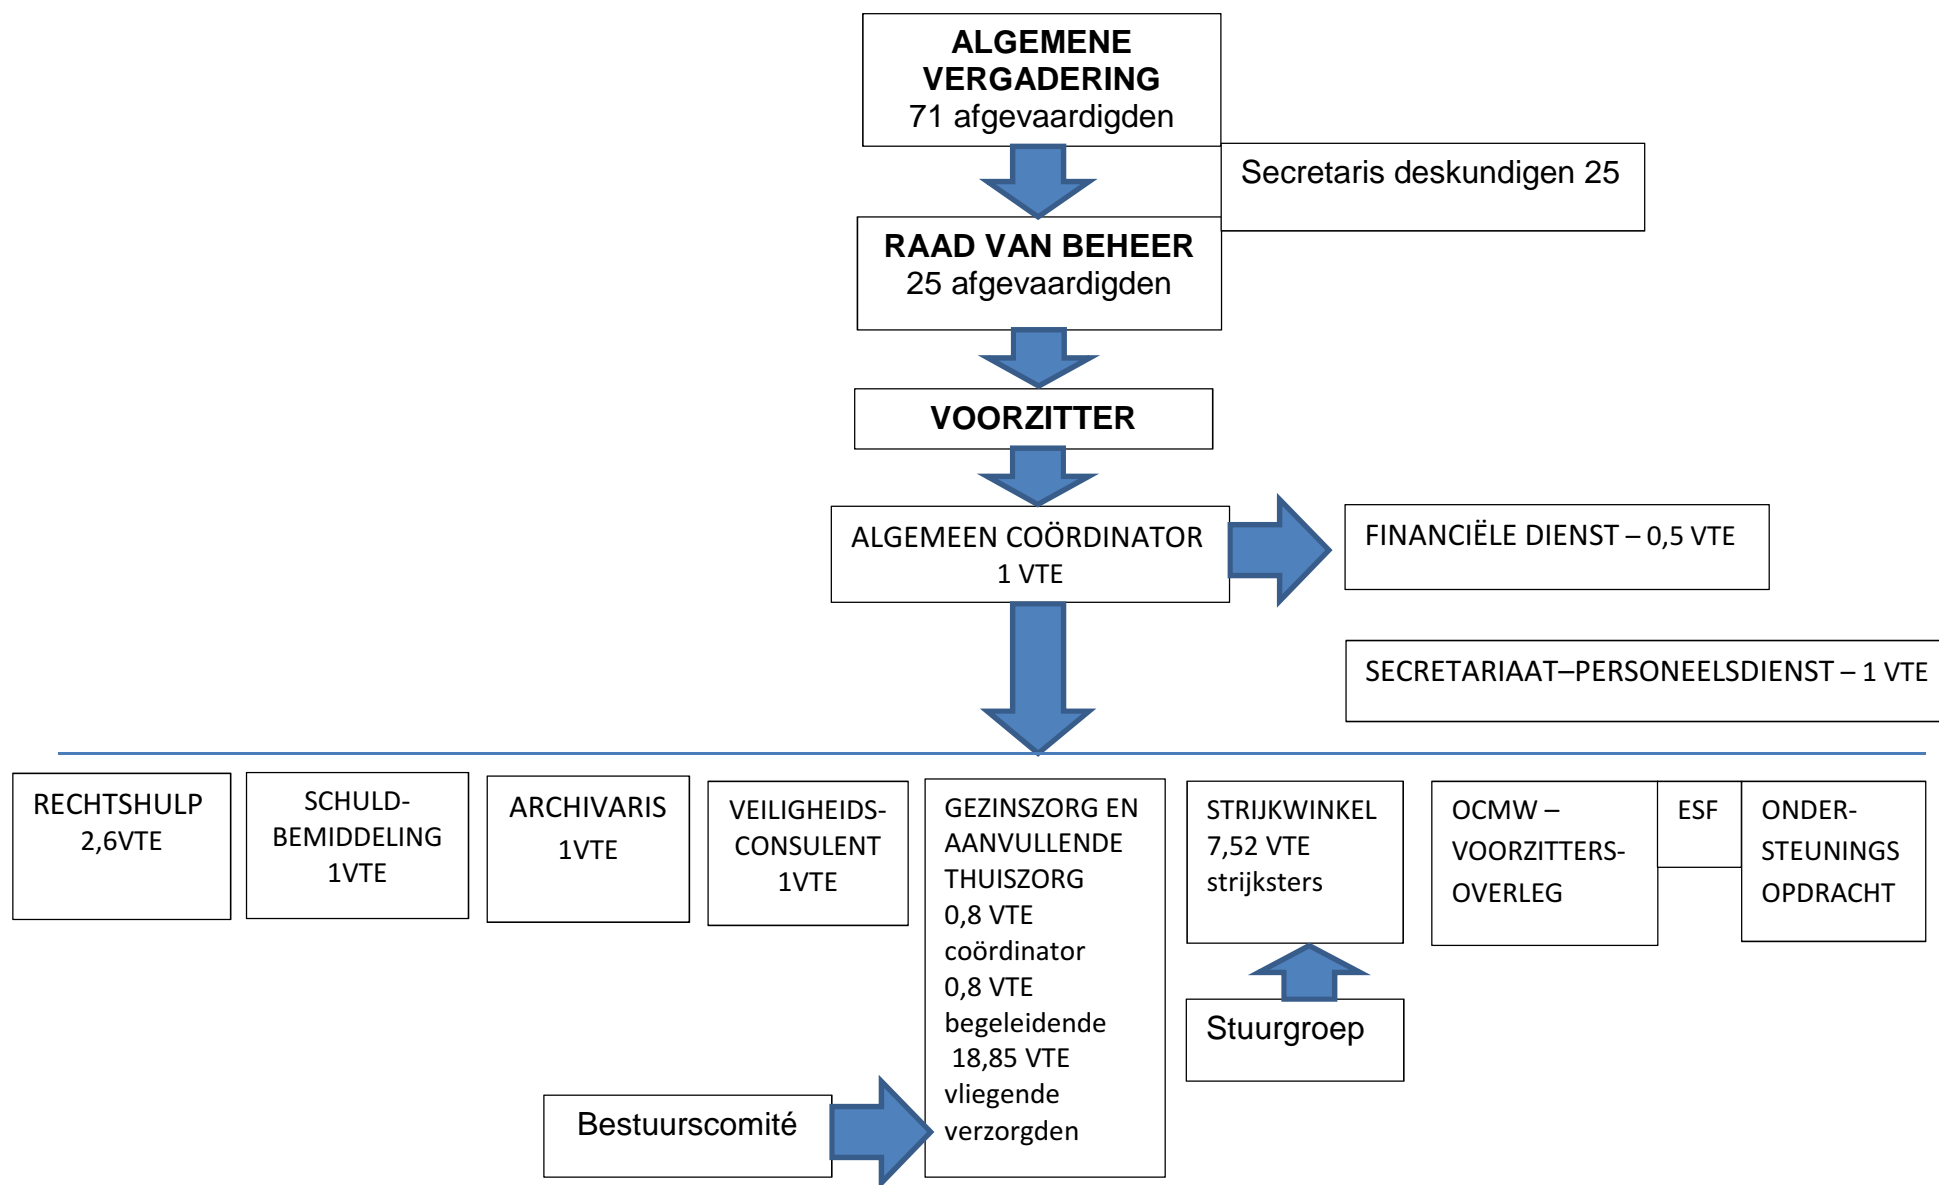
ALGEMENE VERGADERING
71 afgevaardigden

Secretaris deskundigen 25

RAAD VAN BEHEER
25 afgevaardigden

VOORZITTER

ALGEMEEN COÖRDINATOR
1 VTE

FINANCIËLE DIENST – 0,5 VTE

SECRETARIAAT–PERSONEELSDIENST – 1 VTE

RECHTSHULP
2,6VTE

SCHULD-BEMIDDELING
1VTE

ARCHIVARIS
1VTE

VEILIGHEIDS-CONSULENT
1VTE

GEZINSZORG EN AANVULLENDE THUISZORG
0,8 VTE coördinator
0,8 VTE begeleidende
18,85 VTE vliegende verzorgden

STRIJKWINKEL
7,52 VTE strijksters

OCMW – VOORZITTERS-OVERLEG

ESF

ONDER-STEUNINGS OPDRACHT

Stuurgroep

Bestuurscomité